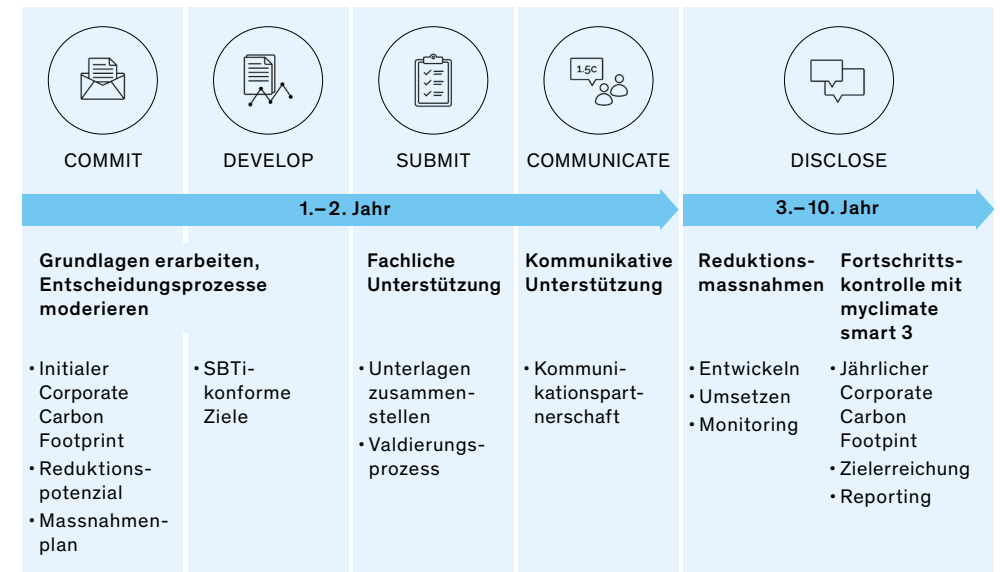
COMMIT

DEVELOP

SUBMIT

1.5C

COMMUNICATE

DISCLOSE

1.– 2. Jahr

3.– 10. Jahr

Grundlagen erarbeiten, Entscheidungsprozesse moderieren

Fachliche Unterstützung

Kommunikative Unterstützung

Reduktionsmassnahmen

Fortschrittskontrolle mit myclimate smart 3

• Initialer Corporate Carbon Footprint
• Reduktionspotenzial
• Massnahmenplan

• SBTikonforme Ziele

• Unterlagen zusammenstellen
• Valdierungsprozess

• Kommunikationspartnerschaft

• Entwickeln
• Umsetzen
• Monitoring

• Jährlicher Corporate Carbon Footpint
• Zielerreichung
• Reporting